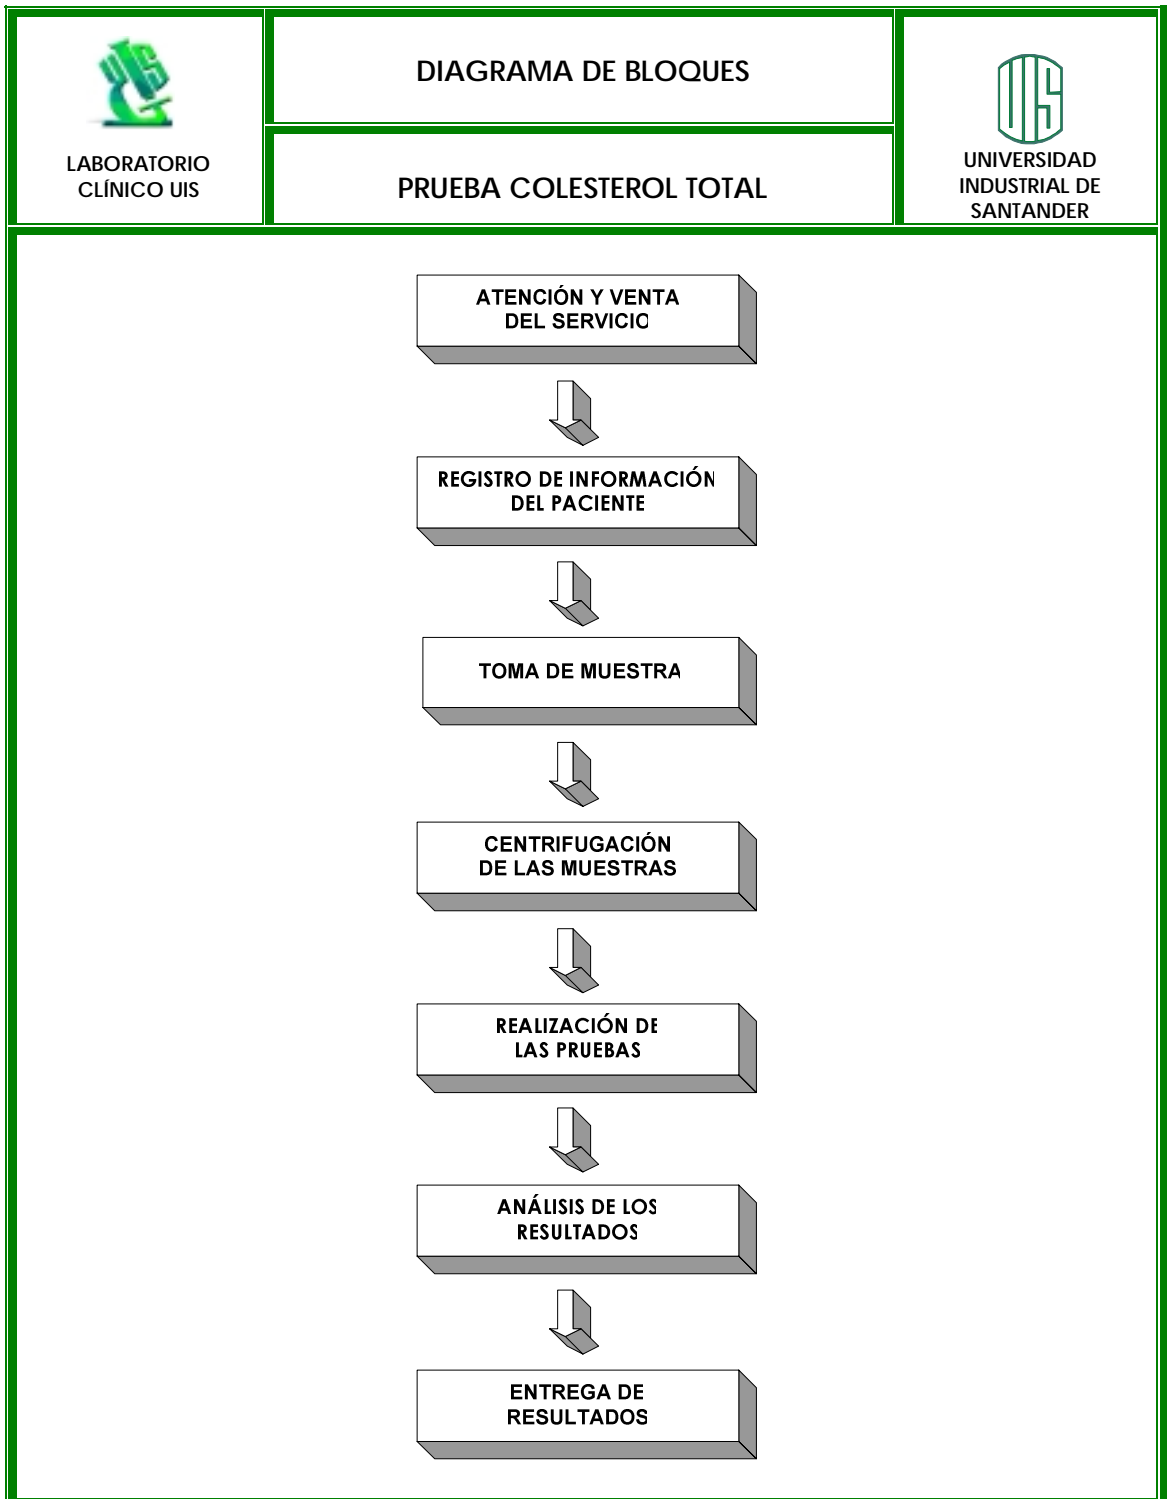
| LABORATORIO CLÍNICO UIS | DIAGRAMA DE BLOQUES | UNIVERSIDAD INDUSTRIAL DE SANTANDER |
|---|---|---|
| | PRUEBA COLESTEROL TOTAL | |

ATENCIÓN Y VENTA DEL SERVICIO

REGISTRO DE INFORMACIÓN DEL PACIENTE

TOMA DE MUESTRA

CENTRIFUGACIÓN DE LAS MUESTRAS

REALIZACIÓN DE LAS PRUEBAS

ANÁLISIS DE LOS RESULTADOS

ENTREGA DE RESULTADOS